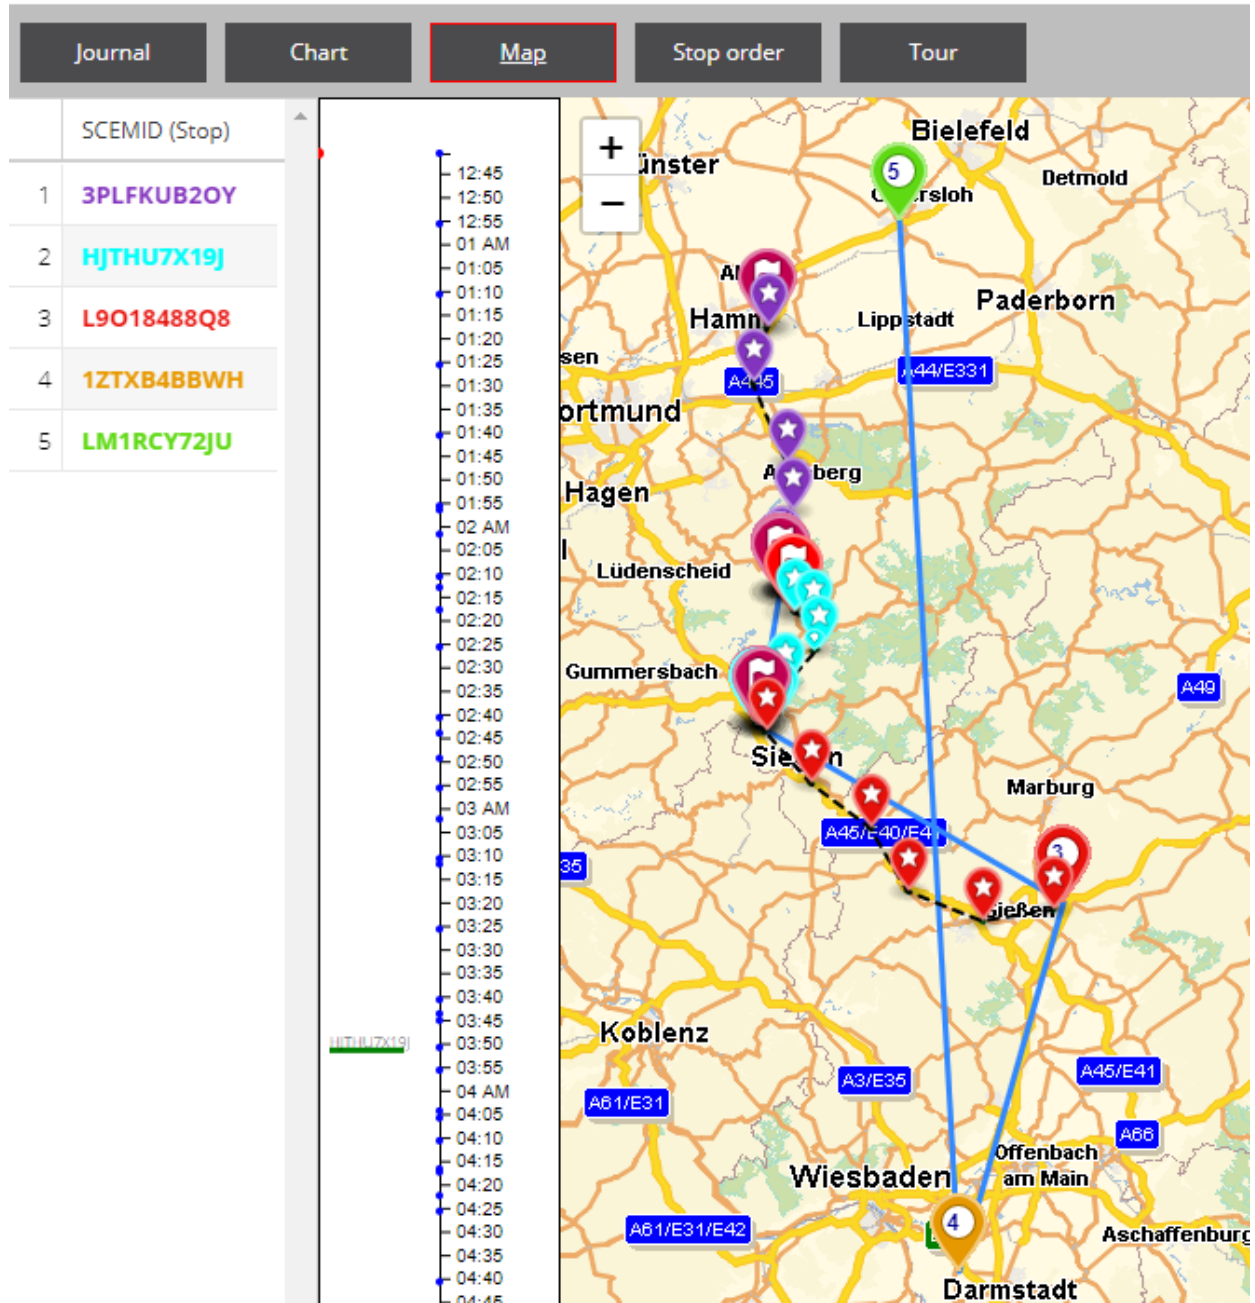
Journal Chart Map Stop order Tour

| | SCEMID (Stop) |
|---|---|
| 1 | 3PLFKUB2OY |
| 2 | HJTHU7X19J |
| 3 | L9O18488Q8 |
| 4 | 1ZTXB4BBWH |
| 5 | LM1RCY72JU |

12:45
12:50
12:55
01 AM
01:05
01:10
01:15
01:20
01:25
01:30
01:35
01:40
01:45
01:50
01:55
02 AM
02:05
02:10
02:15
02:20
02:25
02:30
02:35
02:40
02:45
02:50
02:55
03 AM
03:05
03:10
03:15
03:20
03:25
03:30
03:35
03:40
03:45
03:50
03:55
04 AM
04:05
04:10
04:15
04:20
04:25
04:30
04:35
04:40
04:45

HJTHU7X19J

+
−
ünster
Bielefeld
5
Detmold
G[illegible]rsloh
Al
Hamm
Lippstadt
Paderborn
sen
A445
A44/E331
ortmund
A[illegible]berg
Hagen
Lüdenscheid
Gummersbach
A49
Sie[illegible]n
Marburg
A45/E40/E4
3
35
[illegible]ießen
Koblenz
A3/E35
A45/E41
A61/E31
A66
Offenbach am Main
Wiesbaden
4
A61/E31/E42
Aschaffenburg
Darmstadt